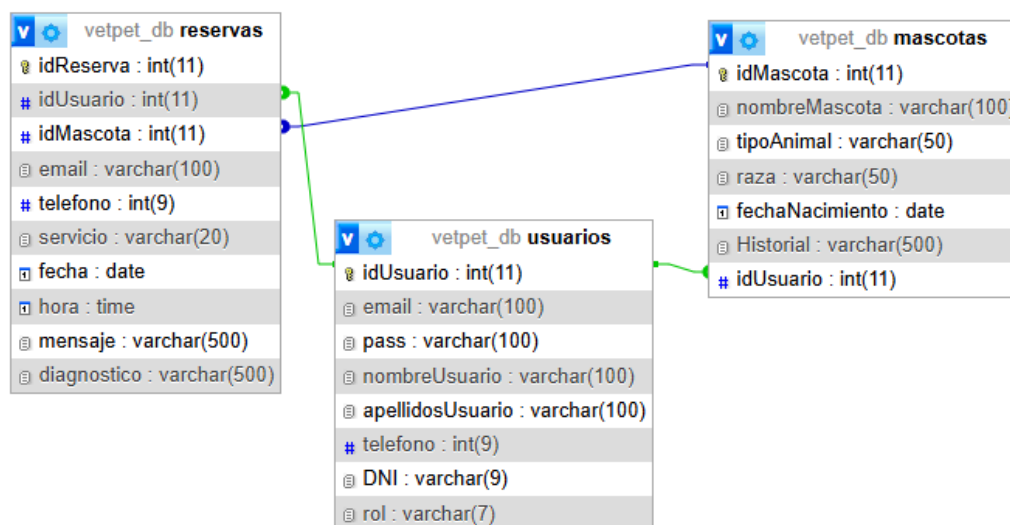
vetpet_db reservas
idReserva : int(11)
idUsuario : int(11)
idMascota : int(11)
email : varchar(100)
telefono : int(9)
servicio : varchar(20)
fecha : date
hora : time
mensaje : varchar(500)
diagnostico : varchar(500)

vetpet_db usuarios
idUsuario : int(11)
email : varchar(100)
pass : varchar(100)
nombreUsuario : varchar(100)
apellidosUsuario : varchar(100)
telefono : int(9)
DNI : varchar(9)
rol : varchar(7)

vetpet_db mascotas
idMascota : int(11)
nombreMascota : varchar(100)
tipoAnimal : varchar(50)
raza : varchar(50)
fechaNacimiento : date
Historial : varchar(500)
idUsuario : int(11)